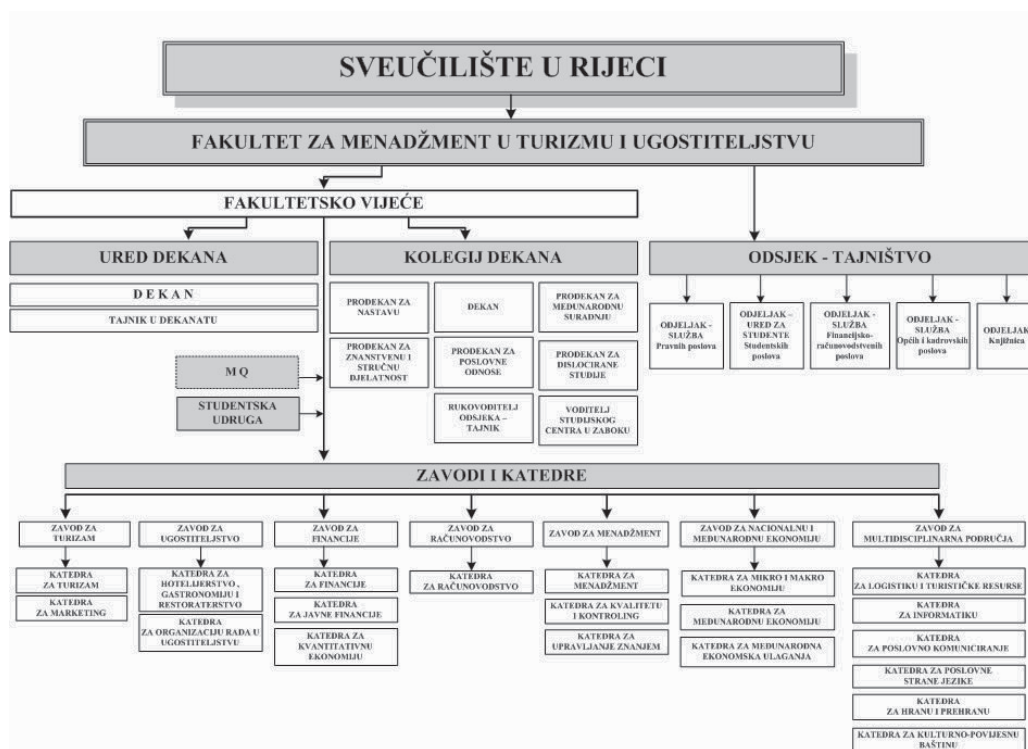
SVEUČILIŠTE U RIJECI

FAKULTET ZA MENADŽMENT U TURIZMU I UGOSTITELJSTVU

FAKULTETSKO VIJEĆE

URED DEKANA

DEKAN

TAJNIK U DEKANATU

KOLEGIJ DEKANA

PRODEKAN ZA NASTAVU

DEKAN

PRODEKAN ZA MEĐUNARODNU SURADNJU

PRODEKAN ZA ZNANSTVENU I STRUČNU DJELATNOST

PRODEKAN ZA POSLOVNE ODNOSE

PRODEKAN ZA DISLOCIRANE STUDIJE

RUKOVODITELJ ODSJEKA – TAJNIK

VODITELJ STUDIJSKOG CENTRA U ZABOKU

M Q

STUDENTSKA UDRUGA

ODSJEK - TAJNIŠTVO

ODJELJAK - SLUŽBA Pravnih poslova

ODJELJAK - URED ZA STUDENTE Studentskih poslova

ODJELJAK - SLUŽBA Financijsko-računovodstvenih poslova

ODJELJAK - SLUŽBA Općih i kadrovskih poslova

ODJELJAK Knjižnica

ZAVODI I KATEDRE

ZAVOD ZA TURIZAM

KATEDRA ZA TURIZAM

KATEDRA ZA MARKETING

ZAVOD ZA UGOSTITELJSTVO

KATEDRA ZA HOTELIJERSTVO , GASTRONOMIJU I RESTORATERSTVO

KATEDRA ZA ORGANIZACIJU RADA U UGOSTITELJSTVU

ZAVOD ZA FINANCIJE

KATEDRA ZA FINANCIJE

KATEDRA ZA JAVNE FINANCIJE

KATEDRA ZA KVANTITATIVNU EKONOMIJU

ZAVOD ZA RAČUNOVODSTVO

KATEDRA ZA RAČUNOVODSTVO

ZAVOD ZA MENADŽMENT

KATEDRA ZA MENADŽMENT

KATEDRA ZA KVALITETU I KONTROLING

KATEDRA ZA UPRAVLJANJE ZNANJEM

ZAVOD ZA NACIONALNU I MEĐUNARODNU EKONOMIJU

KATEDRA ZA MIKRO I MAKRO EKONOMIJU

KATEDRA ZA MEĐUNARODNU EKONOMIJU

KATEDRA ZA MEĐUNARODNA EKONOMSKA ULAGANJA

ZAVOD ZA MULTIDISCIPLINARNA PODRUČJA

KATEDRA ZA LOGISTIKU I TURISTIČKE RESURSE

KATEDRA ZA INFORMATIKU

KATEDRA ZA POSLOVNO KOMUNICIRANJE

KATEDRA ZA POSLOVNE STRANE JEZIKE

KATEDRA ZA HRANU I PREHRANU

KATEDRA ZA KULTURNO-POVIJESNU BAŠTINU